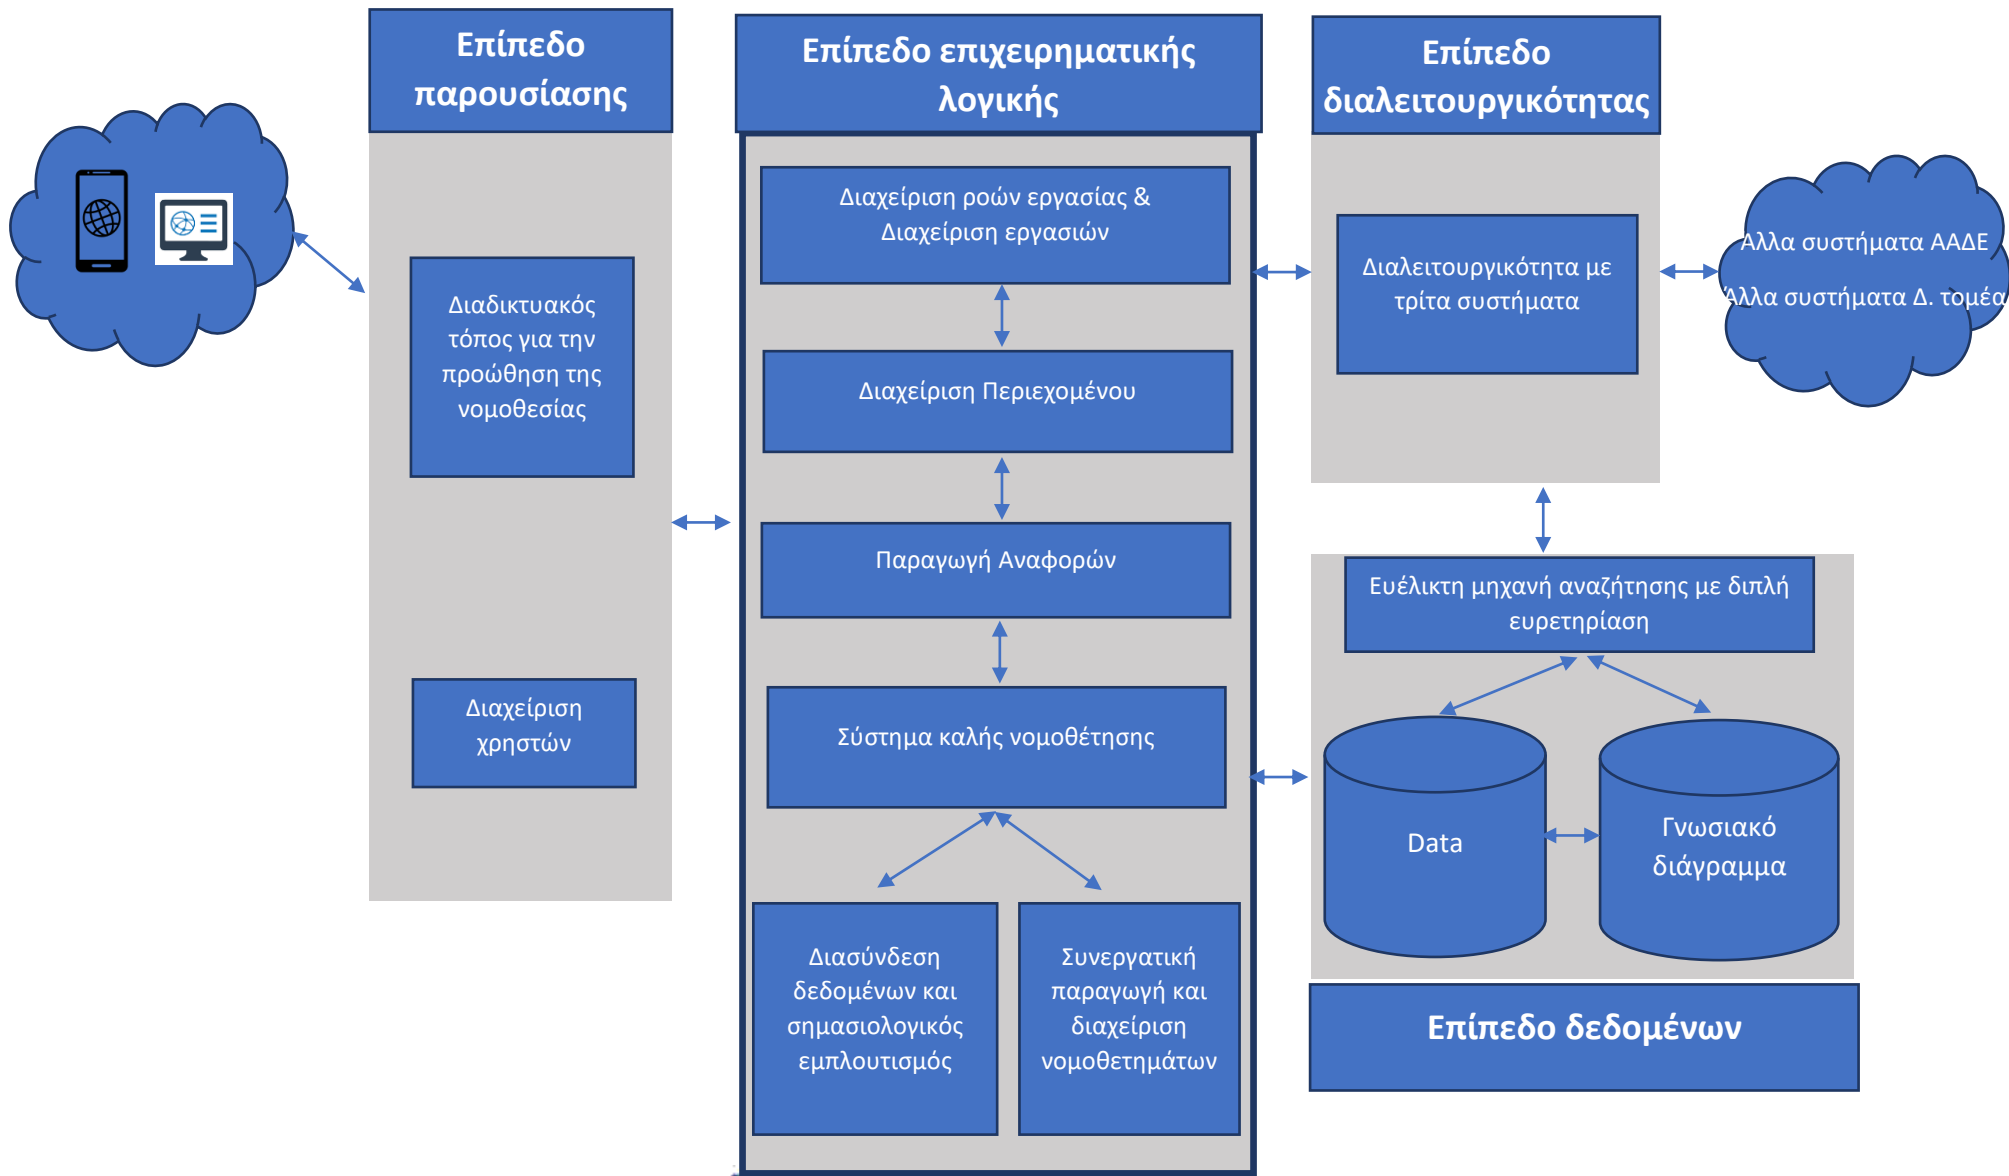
Επίπεδο παρουσίασης

Διαδικτυακός τόπος για την προώθηση της νομοθεσίας

Διαχείριση χρηστών

Επίπεδο επιχειρηματικής λογικής

Διαχείριση ροών εργασίας & Διαχείριση εργασιών

Διαχείριση Περιεχομένου

Παραγωγή Αναφορών

Σύστημα καλής νομοθέτησης

Διασύνδεση δεδομένων και σημασιολογικός εμπλουτισμός

Συνεργατική παραγωγή και διαχείριση νομοθετημάτων

Επίπεδο διαλειτουργικότητας

Διαλειτουργικότητα με τρίτα συστήματα

Άλλα συστήματα ΑΑΔΕ
Άλλα συστήματα Δ. τομέα

Ευέλικτη μηχανή αναζήτησης με διπλή ευρετηρίαση

Data

Γνωσιακό διάγραμμα

Επίπεδο δεδομένων